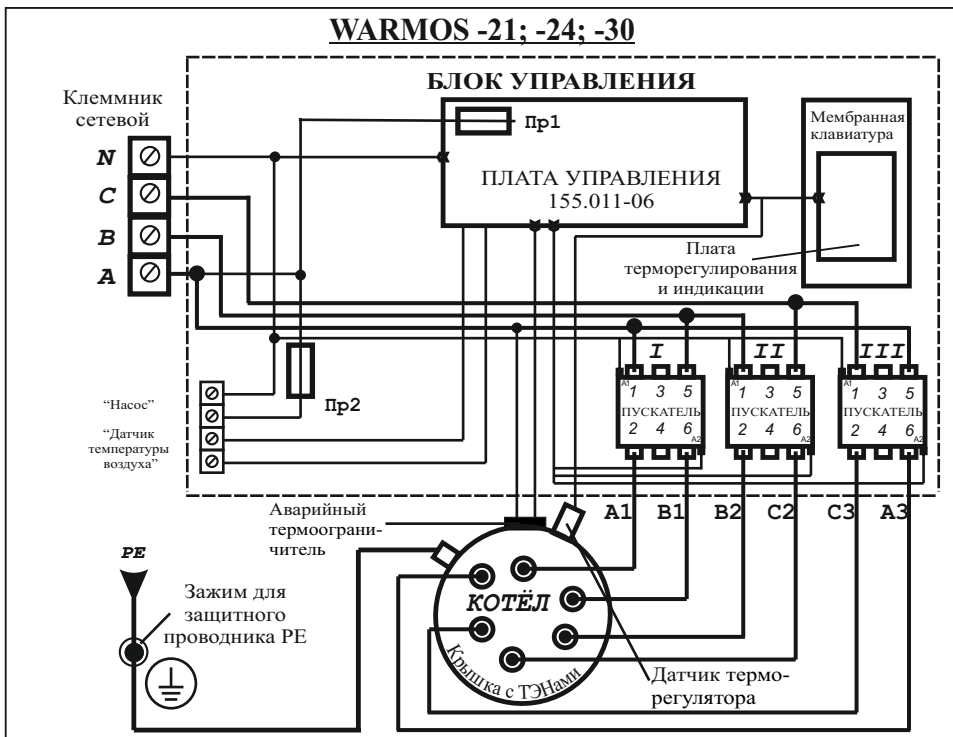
WARMOS -21; -24; -30

БЛОК УПРАВЛЕНИЯ

Клеммник сетевой

N
C
B
A

Пр1

ПЛАТА УПРАВЛЕНИЯ
155.011-06

Мембранная клавиатура

Плата терморегулирования и индикации

"Насос"

"Датчик температуры воздуха"

Пр2

I
A1 1 3 5
ПУСКАТЕЛЬ
2 4 6 A2

II
A1 1 3 5
ПУСКАТЕЛЬ
2 4 6 A2

III
A1 1 3 5
ПУСКАТЕЛЬ
2 4 6 A2

Аварийный термоограничитель

A1 B1 B2 C2 C3 A3

PE

Зажим для защитного проводника PE

КОТЁЛ

Крышка с ТЭНами

Датчик терморегулятора